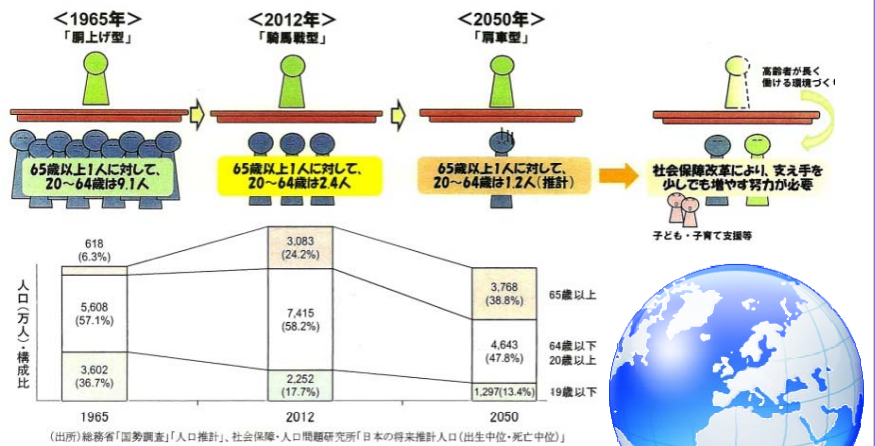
＜1965年＞
「胴上げ型」

＜2012年＞
「騎馬戦型」

＜2050年＞
「肩車型」

65歳以上1人に対して、20～64歳は9.1人

65歳以上1人に対して、20～64歳は2.4人

65歳以上1人に対して、20～64歳は1.2人（推計）

高齢者が長く働ける環境づくり

社会保障改革により、支え手を少しでも増やす努力が必要

子ども・子育て支援等

人口（万人）・構成比

| | 1965 | 2012 | 2050 | |
|---|---|---|---|---|
| 65歳以上 | 618 (6.3%) | 3,083 (24.2%) | 3,768 (38.8%) | 65歳以上 |
| 64歳以下 20歳以上 | 5,608 (57.1%) | 7,415 (58.2%) | 4,643 (47.8%) | 64歳以下 20歳以上 |
| 19歳以下 | 3,602 (36.7%) | 2,252 (17.7%) | 1,297(13.4%) | 19歳以下 |

（出所）総務省「国勢調査」「人口推計」、社会保障・人口問題研究所「日本の将来推計人口（出生中位・死亡中位）」